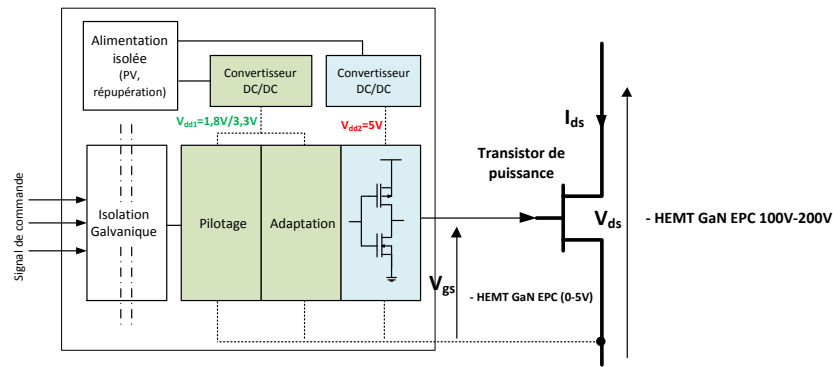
Alimentation isolée (PV, répupération)

Convertisseur DC/DC

Convertisseur DC/DC

$V_{dd1}$=1,8V/3,3V

$V_{dd2}$=5V

Signal de commande

Isolation Galvanique

Pilotage

Adaptation

Transistor de puissance

$I_{ds}$

$V_{ds}$

- HEMT GaN EPC 100V-200V

$V_{gs}$

- HEMT GaN EPC (0-5V)